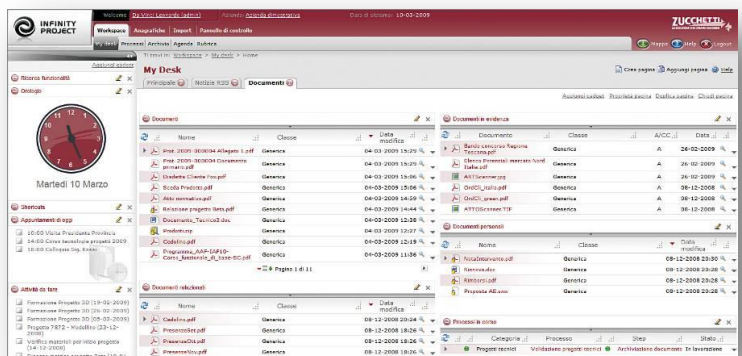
INFINITY PROJECT

Welcome Da Vinci Leonardo (admin) Azienda: Azienda dimostrativa Data di sistema: 10-03-2009

ZUCCHETTI

Workspace Anagrafiche Import Pannello di controllo

My Desk Processi Archivio Agenda Rubrica

Mappa Help Logout

Ti trovi in: Workspace > My desk > Home

Aggiungi gadget

Ricerca funzionalità

Orologio

Martedì 10 Marzo

Shortcuts

Appuntamenti di oggi

10:00 Visita Presidente Provincia
14:00 Corso tecnologie progetto 2009
18:00 Colloquio Sig. Rossi

Attività da fare

Formazione Progetto 3D (19-02-2009)
Formazione Progetto 3D (26-02-2009)
Formazione Progetto 3D (05-03-2009)
Progetto 7872 - Modellino (23-12-2008)
Verifica materiali per video progetto (14-12-2008)

My Desk

Principale | Notizie RSS | Documenti

Crea pagina Aggiungi pagina Help

Aggiungi gadget Proprietà pagina Duplica pagina Chiudi pagina

Documenti

| Nome | Classe | Data modifica |
|---|---|---|
| Prot. 2005-000004 Allegato 1.pdf | Generica | 04-03-2009 15:29 |
| Prot. 2005-000004 Documento primario.pdf | Generica | 04-03-2009 15:29 |
| Ordinativo Cliente Foo.pdf | Generica | 04-03-2009 15:06 |
| Scheda Prodotto.pdf | Generica | 04-03-2009 15:06 |
| Atto normativo.pdf | Generica | 04-03-2009 14:59 |
| Relazione progetto Beta.pdf | Generica | 04-03-2009 14:44 |
| Documento_Tecnico3.doc | Generica | 04-03-2009 12:38 |
| Prodotti.csv | Generica | 04-03-2009 12:27 |
| Codifica.pdf | Generica | 04-03-2009 12:19 |
| Programma_AAP-IAF10-Corso_Nazionale_di_base-SC.pdf | Generica | 04-03-2009 11:36 |

Pagina 1 di 11

Documenti in evidenza

| Documento | Classe | A/CC | Data |
|---|---|---|---|
| Bando Concorso Regione Toscana.pdf | Generica | A | 26-02-2009 |
| Elenco Potenziali mercato Nord Italia.pdf | Generica | A | 26-02-2009 |
| AXTScanner.jpg | Generica | A | 04-03-2009 |
| OrdCli_italia.pdf | Generica | A | 08-12-2008 |
| OrdCli_green.pdf | Generica | A | 08-12-2008 |
| ATTOScanner.TIF | Generica | A | 08-12-2008 |

Documenti personali

| Nome | Classe | Data modifica |
|---|---|---|
| NotaIntervento.pdf | Generica | 08-12-2008 23:30 |
| Germoa.doc | Generica | 08-12-2008 23:30 |
| Rimborsi.pdf | Generica | 08-12-2008 23:30 |
| Proposta AB.xxx | Generica | 08-12-2008 23:30 |

Documenti relazionati

| Nome | Classe | Data modifica |
|---|---|---|
| Codifica.pdf | Generica | 08-12-2008 20:24 |
| PresenzeSet.pdf | Generica | 08-12-2008 18:26 |
| PresenzeOtt.pdf | Generica | 08-12-2008 18:26 |
| PresenzeNov.pdf | Generica | 08-12-2008 18:26 |

Processi in corso

| Categoria | Processo | Step | Stato |
|---|---|---|---|
| Progetti tecnici | Validazione progetti tecnici | Archiviazione documento | In lavorazione |